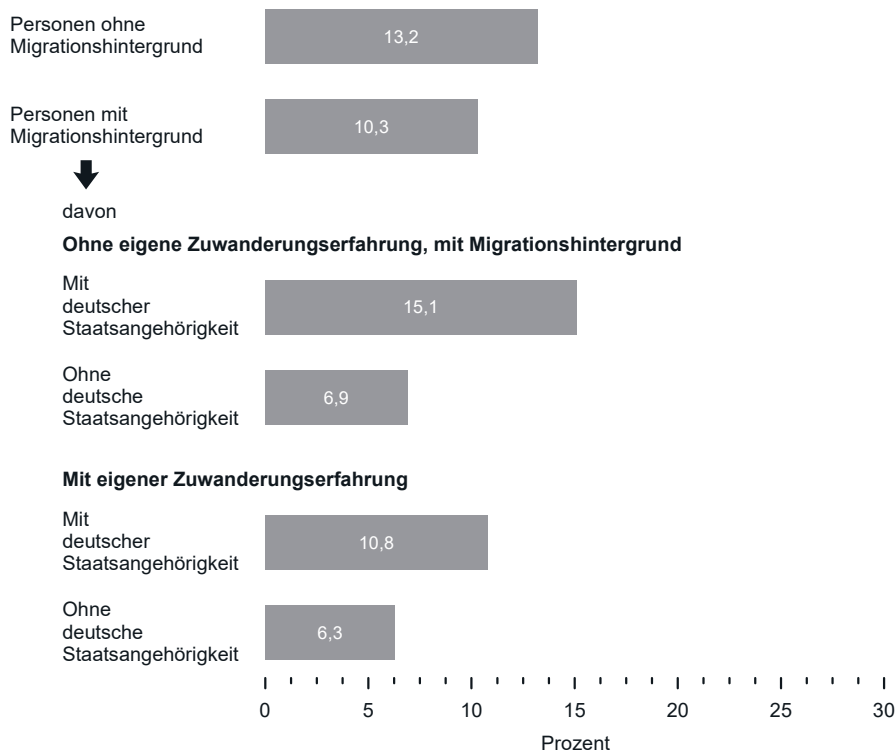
Personen ohne Migrationshintergrund
13,2

Personen mit Migrationshintergrund
10,3

davon

**Ohne eigene Zuwanderungserfahrung, mit Migrationshintergrund**

Mit deutscher Staatsangehörigkeit
15,1

Ohne deutsche Staatsangehörigkeit
6,9

**Mit eigener Zuwanderungserfahrung**

Mit deutscher Staatsangehörigkeit
10,8

Ohne deutsche Staatsangehörigkeit
6,3

0 5 10 15 20 25 30
Prozent